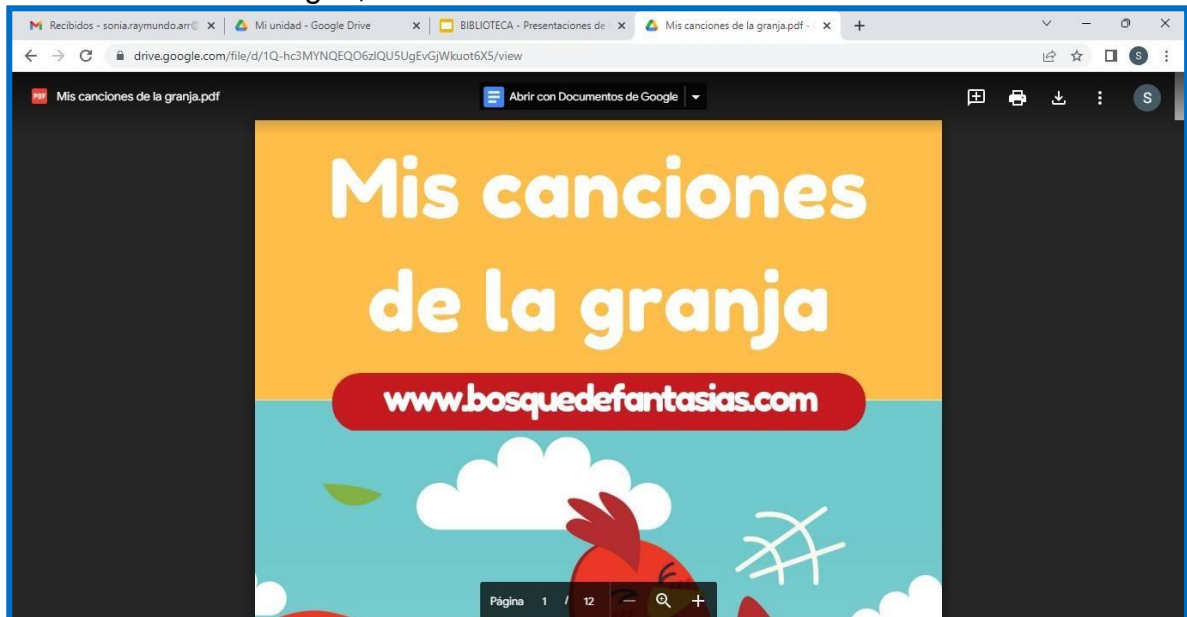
Recibidos - sonia.raymundo.arr
Mi unidad - Google Drive
BIBLIOTECA - Presentaciones de
Mis canciones de la granja.pdf -
drive.google.com/file/d/1Q-hc3MYNQEQO6zlQU5UgEvGjWkuot6X5/view
Mis canciones de la granja.pdf
Abrir con Documentos de Google
S

Mis canciones de la granja

www.bosquedefantasias.com

Página 1 / 12